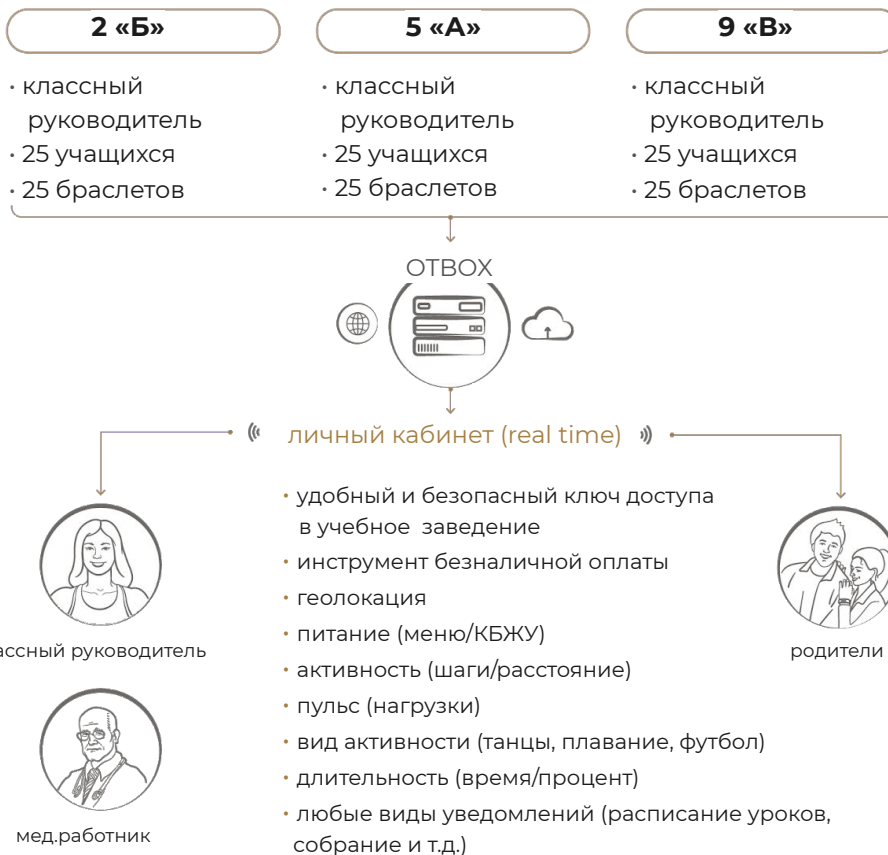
2 «Б»

· классный руководитель
· 25 учащихся
· 25 браслетов

5 «А»

· классный руководитель
· 25 учащихся
· 25 браслетов

9 «В»

· классный руководитель
· 25 учащихся
· 25 браслетов

OTBOX

личный кабинет (real time)

· удобный и безопасный ключ доступа в учебное заведение
· инструмент безналичной оплаты
· геолокация
· питание (меню/КБЖУ)
· активность (шаги/расстояние)
· пульс (нагрузки)
· вид активности (танцы, плавание, футбол)
· длительность (время/процент)
· любые виды уведомлений (расписание уроков, собрание и т.д.)

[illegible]ассный руководитель

мед.работник

родители